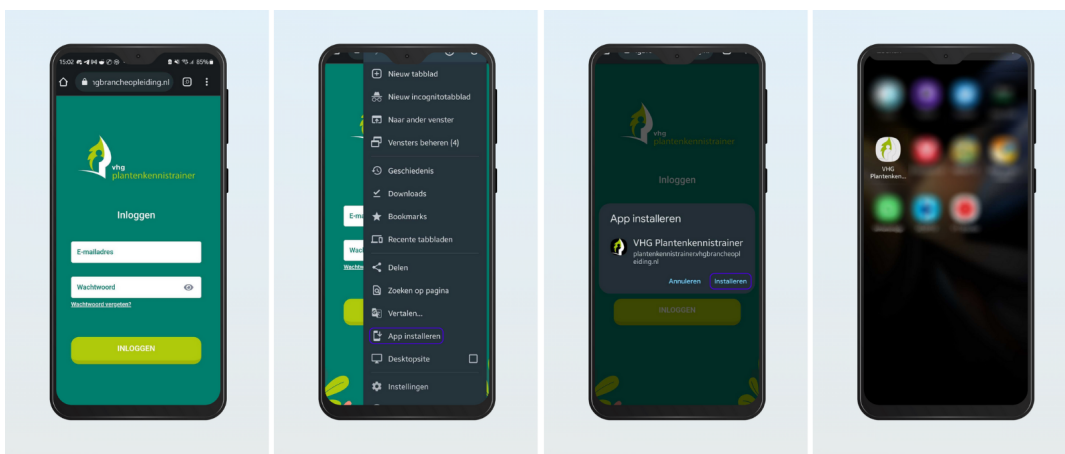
15:02 85%
ıgbrancheopleiding.nl

vhg
plantenkennistrainer

Inloggen

E-mailadres

Wachtwoord

Wachtwoord vergeten?

INLOGGEN

Nieuw tabblad
Nieuw incognitotabblad
Naar ander venster
Vensters beheren (4)
Geschiedenis
Downloads
Bookmarks
Recente tabbladen
Delen
Zoeken op pagina
Vertalen...
App installeren
Desktopsite
Instellingen

vhg
plantenkennistrainer

Inloggen

App installeren
VHG Plantenkennistrainer
plantenkennistrainervhgbrancheopleiding.nl
Annuleren
Installeren

INLOGGEN

VHG Plantenken...